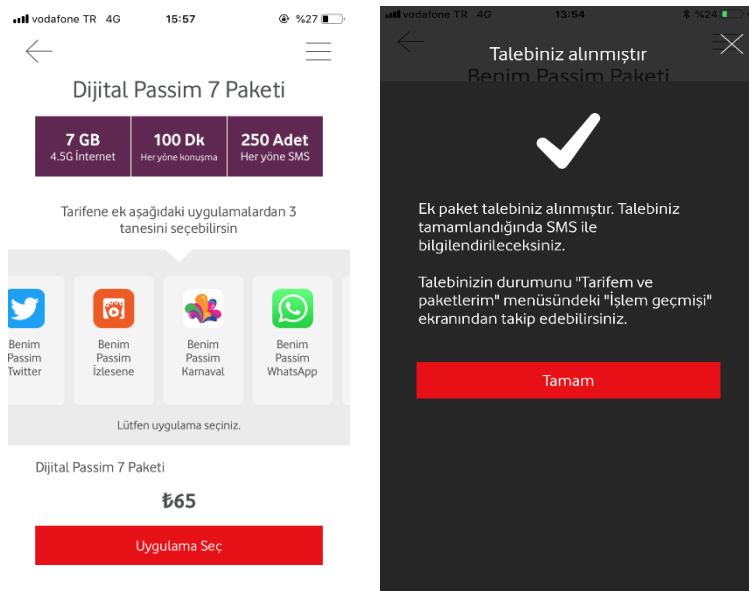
vodafone TR 4G 15:57 %27

Dijital Passim 7 Paketi

| 7 GB 4.5G İnternet | 100 Dk Her yöne konuşma | 250 Adet Her yöne SMS |
|---|---|---|

Tarifene ek aşağıdaki uygulamalardan 3 tanesini seçebilirsin

Benim Passim Twitter

Benim Passim İzlesene

Benim Passim Karnaval

Benim Passim WhatsApp

Lütfen uygulama seçiniz.

Dijital Passim 7 Paketi

₺65

Uygulama Seç

vodafone TR 4G 13:54 %24

Talebiniz alınmıştır

Benim Passim Paketi

Ek paket talebiniz alınmıştır. Talebiniz tamamlandığında SMS ile bilgilendirileceksiniz.

Talebinizin durumunu "Tarifem ve paketlerim" menüsündeki "İşlem geçmişi" ekranından takip edebilirsiniz.

Tamam